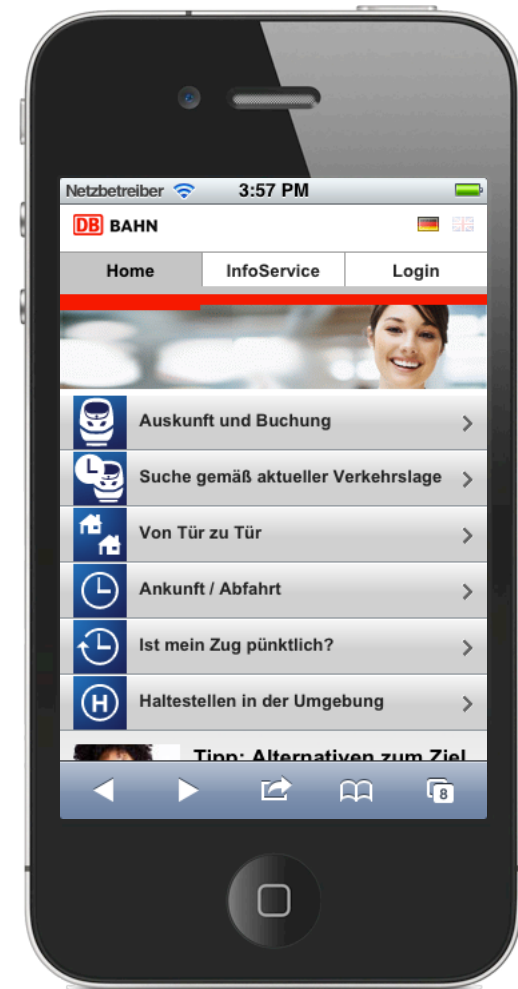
Netzbetreiber 3:57 PM

DB BAHN

Home InfoService Login

Auskunft und Buchung

Suche gemäß aktueller Verkehrslage

Von Tür zu Tür

Ankunft / Abfahrt

Ist mein Zug pünktlich?

H Haltestellen in der Umgebung

Tipp: Alternativen zum Ziel

8